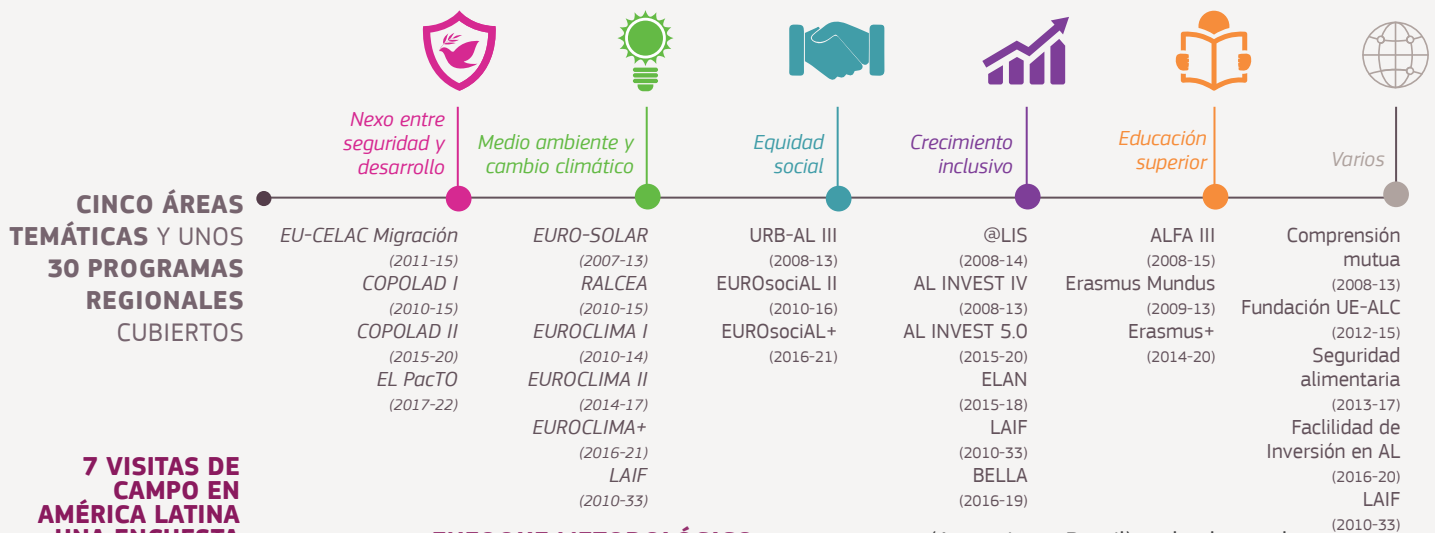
Nexo entre seguridad y desarrollo

Medio ambiente y cambio climático

Equidad social

Crecimiento inclusivo

Educación superior

Varios

CINCO ÁREAS TEMÁTICAS Y UNOS 30 PROGRAMAS REGIONALES CUBIERTOS

EU-CELAC Migración (2011-15)
COPOLAD I (2010-15)
COPOLAD II (2015-20)
EL PacTO (2017-22)

EURO-SOLAR (2007-13)
RALCEA (2010-15)
EUROCLIMA I (2010-14)
EUROCLIMA II (2014-17)
EUROCLIMA+ (2016-21)
LAIF (2010-33)

URB-AL III (2008-13)
EUROsociAL II (2010-16)
EUROsociAL+ (2016-21)

@LIS (2008-14)
AL INVEST IV (2008-13)
AL INVEST 5.0 (2015-20)
ELAN (2015-18)
LAIF (2010-33)
BELLA (2016-19)

ALFA III (2008-15)
Erasmus Mundus (2009-13)
Erasmus+ (2014-20)

Comprensión mutua (2008-13)
Fundación UE-ALC (2012-15)
Seguridad alimentaria (2013-17)
Facilidad de Inversión en AL (2016-20)
LAIF (2010-33)

7 VISITAS DE CAMPO EN AMÉRICA LATINA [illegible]

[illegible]